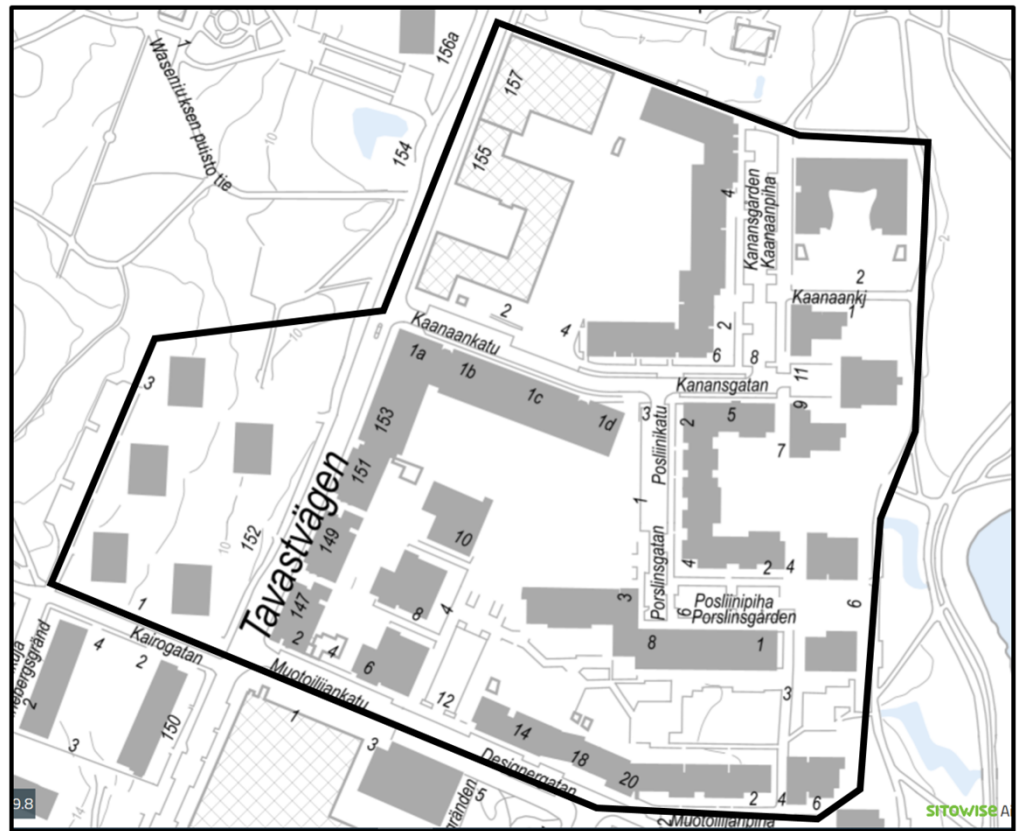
156a
Waseniuksen puistotie
157
154
155
Kanansgården
Kaanaanpiha
4
2
Kaanaankj
1
2
Kaanaankatu
4
2
6
8
Kanansgatan
11
1a
1b
1c
1d
3
Posliinikatu
5
2
9
7
3
153
151
Tavastvägen
152
149
10
1
Porslinsgatan
4
2
4
147
8
4
3
6
Posliinipiha
Porslinsgården
6
1
Kairogatan
2
4
2
2
4
6
8
1
Muotoilijankatu
12
3
150
3
1
3
14
18
20
2
4
6
Designergatan
5
Muotoilijanpiha
9.8
SITOWISE